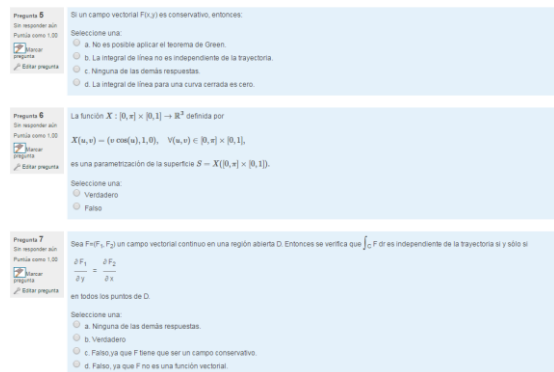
Pregunta 5
Sin responder aún
Puntúa como 1,00
Marcar pregunta
Editar pregunta

Si un campo vectorial F(x,y) es conservativo, entonces:

Seleccione una:
a. No es posible aplicar el teorema de Green.
b. La integral de línea no es independiente de la trayectoria.
c. Ninguna de las demás respuestas.
d. La integral de línea para una curva cerrada es cero.

Pregunta 6
Sin responder aún
Puntúa como 1,00
Marcar pregunta
Editar pregunta

La función $X : [0,\pi] \times [0,1] \to \mathbb{R}^3$ definida por

$X(u,v) = (v\cos(u), 1, 0), \quad \forall (u,v) \in [0,\pi] \times [0,1],$

es una parametrización de la superficie $S = X([0,\pi] \times [0,1])$.

Seleccione una:
Verdadero
Falso

Pregunta 7
Sin responder aún
Puntúa como 1,00
Marcar pregunta
Editar pregunta

Sea F=($F_1$, $F_2$) un campo vectorial continuo en una región abierta D. Entonces se verifica que $\int_C F\,dr$ es independiente de la trayectoria si y sólo si

$\frac{\partial F_1}{\partial y} = \frac{\partial F_2}{\partial x}$

en todos los puntos de D.

Seleccione una:
a. Ninguna de las demás respuestas.
b. Verdadero
c. Falso,ya que F tiene que ser un campo conservativo.
d. Falso, ya que F no es una función vectorial.